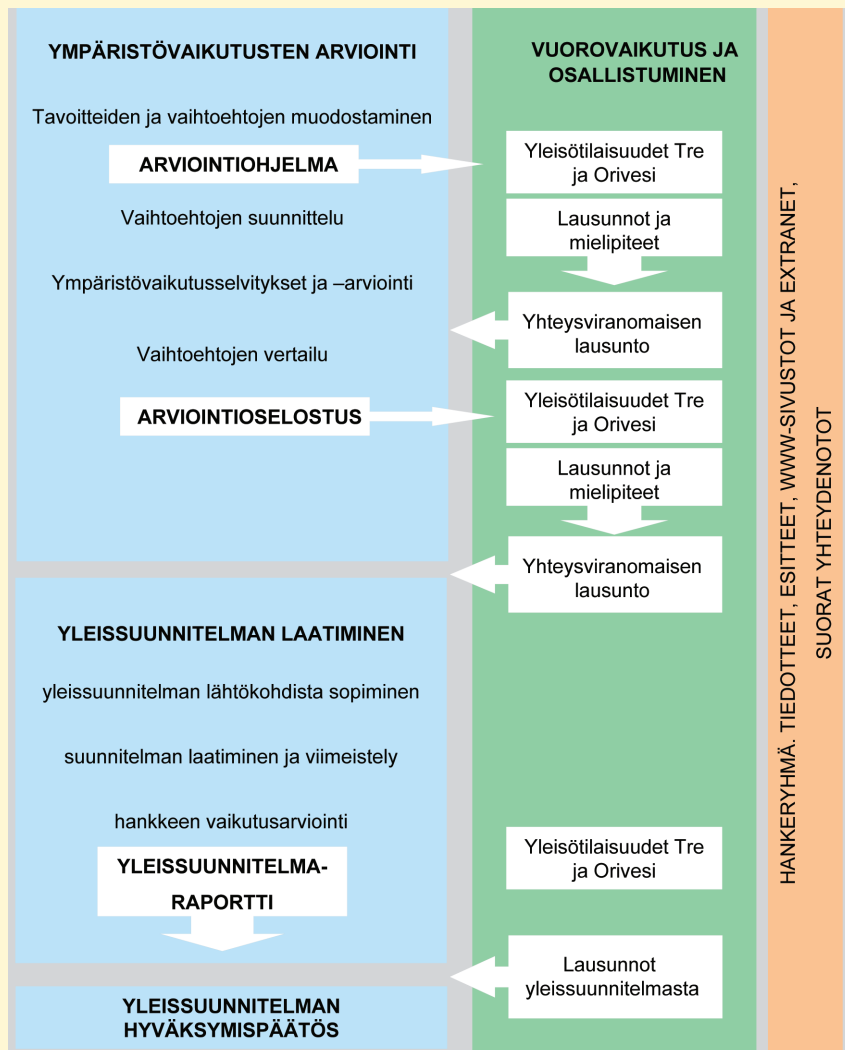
YMPÄRISTÖVAIKUTUSTEN ARVIOINTI

Tavoitteiden ja vaihtoehtojen muodostaminen

ARVIOINTIOHJELMA

Vaihtoehtojen suunnittelu

Ympäristövaikutusselvitykset ja –arviointi

Vaihtoehtojen vertailu

ARVIOINTIOSELOSTUS

YLEISSUUNNITELMAN LAATIMINEN

yleissuunnitelman lähtökohdista sopiminen

suunnitelman laatiminen ja viimeistely

hankkeen vaikutusarviointi

YLEISSUUNNITELMARAPORTTI

YLEISSUUNNITELMAN HYVÄKSYMISPÄÄTÖS

VUOROVAIKUTUS JA OSALLISTUMINEN

Yleisötilaisuudet Tre ja Orivesi

Lausunnot ja mielipiteet

Yhteysviranomaisen lausunto

Yleisötilaisuudet Tre ja Orivesi

Lausunnot ja mielipiteet

Yhteysviranomaisen lausunto

Yleisötilaisuudet Tre ja Orivesi

Lausunnot yleissuunnitelmasta

HANKERYHMÄ. TIEDOTTEET, ESITTEET, WWW-SIVUSTOT JA EXTRANET, SUORAT YHTEYDENOTOT